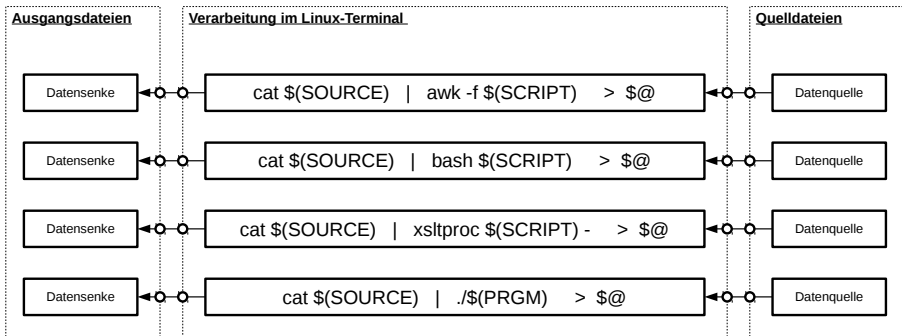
Ausgangsdateien

Verarbeitung im Linux-Terminal

Quelldateien

Datensenke

cat \$(SOURCE) | awk -f \$(SCRIPT) > \$@

Datenquelle

Datensenke

cat \$(SOURCE) | bash \$(SCRIPT) > \$@

Datenquelle

Datensenke

cat \$(SOURCE) | xsltproc \$(SCRIPT) - > \$@

Datenquelle

Datensenke

cat \$(SOURCE) | ./\$(PRGM) > \$@

Datenquelle